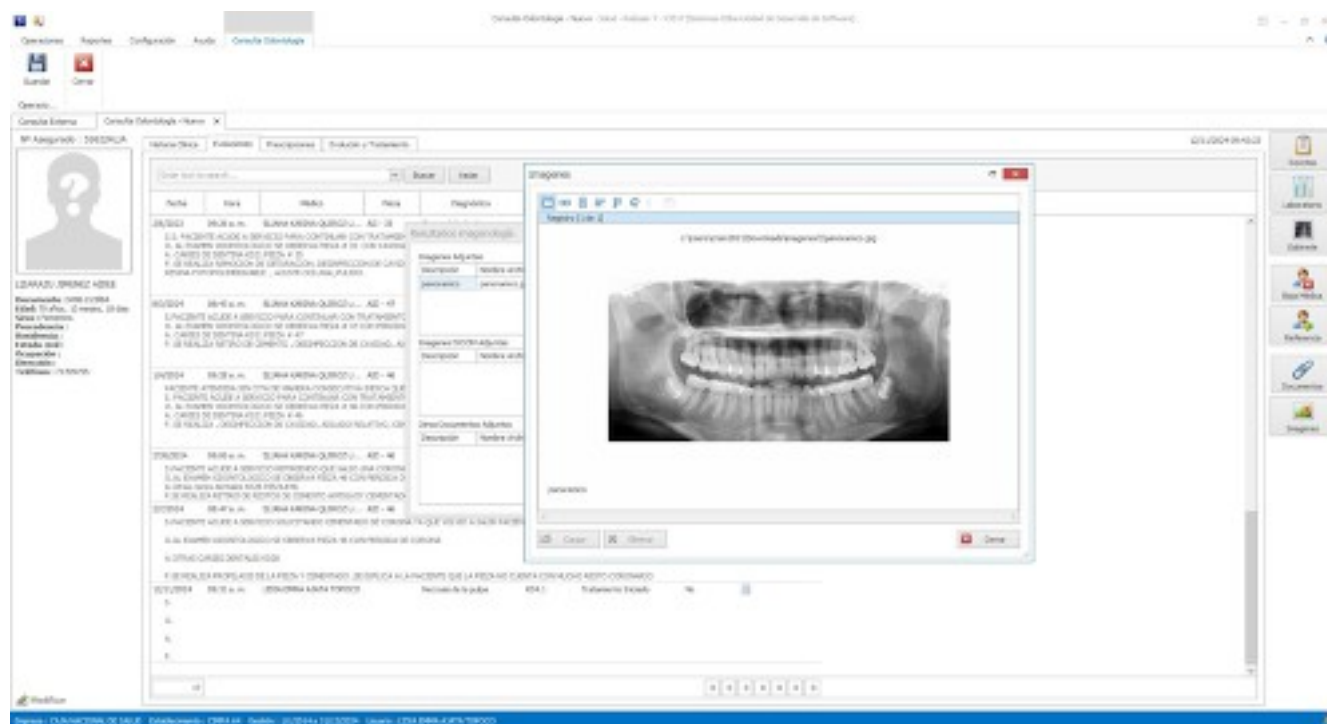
Consulta Odontología - Nuevo

Operaciones Reportes Configuración Ayuda Consulta Odontología

Guardar Cerrar

Operacio...

Consulta Externa Consulta Odontología - Nuevo ×

Nº Asegurado: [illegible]

Historia Clínica Evoluciones Prescripciones Evolución y Tratamiento

Buscar Iniciar

| Fecha | Hora | Médico | Pieza | Diagnóstico |
|---|---|---|---|---|

LIZARAZU JIMENEZ ABNER

Resultados imagenología

Imagenes Adjuntas

Descripcion Nombre archivo

panoramico

Imagenes DICOM Adjuntas

Descripcion Nombre archivo

Otros Documentos Adjuntos

Descripcion Nombre archivo

Imagenes

Registro 1 de 1

panoramico

Copiar Borrar Cerrar

Recetas

Laboratorio

Gabinete

Baja Medica

Referencia

Documentos

Imagenes

Pulpa Tratamiento Dental

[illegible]